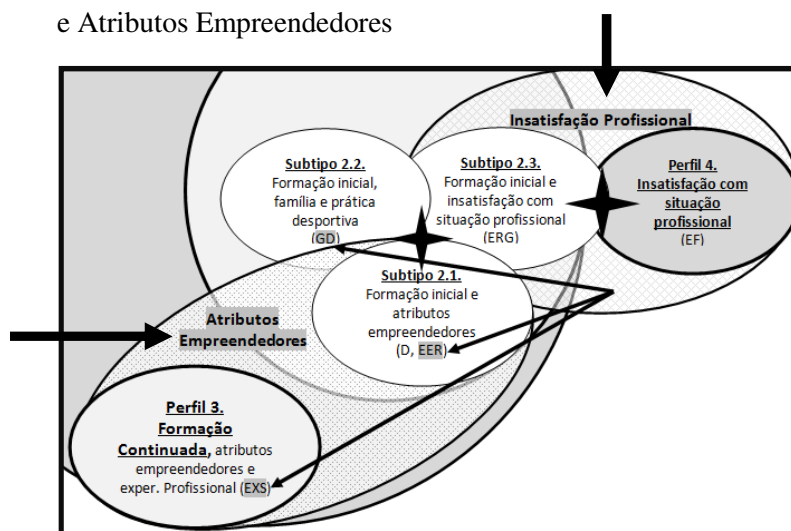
e Atributos Empreendedores

Insatisfação Profissional

Subtipo 2.2.
Formação inicial, família e prática desportiva
(GD)

Subtipo 2.3.
Formação inicial e insatisfação com situação profissional
(ERG)

Perfil 4.
Insatisfação com situação profissional
(EF)

Subtipo 2.1.
Formação inicial e atributos empreendedores
(D, EER)

Atributos Empreendedores

Perfil 3.
Formação Continuada, atributos empreendedores e exper. Profissional (EXS)